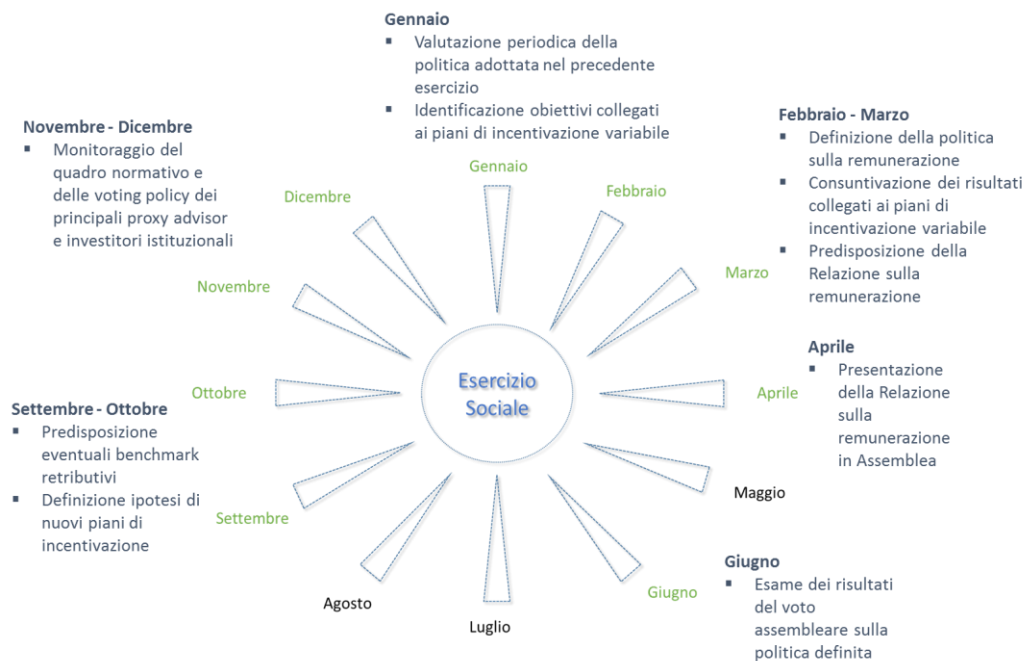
Gennaio
▪ Valutazione periodica della politica adottata nel precedente esercizio
▪ Identificazione obiettivi collegati ai piani di incentivazione variabile

Novembre - Dicembre
▪ Monitoraggio del quadro normativo e delle voting policy dei principali proxy advisor e investitori istituzionali

Febbraio - Marzo
▪ Definizione della politica sulla remunerazione
▪ Consuntivazione dei risultati collegati ai piani di incentivazione variabile
▪ Predisposizione della Relazione sulla remunerazione

Gennaio

Febbraio

Dicembre

Marzo

Novembre

Aprile
▪ Presentazione della Relazione sulla remunerazione in Assemblea

Esercizio Sociale

Ottobre

Aprile

Settembre - Ottobre
▪ Predisposizione eventuali benchmark retributivi
▪ Definizione ipotesi di nuovi piani di incentivazione

Maggio

Settembre

Giugno
▪ Esame dei risultati del voto assembleare sulla politica definita

Giugno

Agosto

Luglio